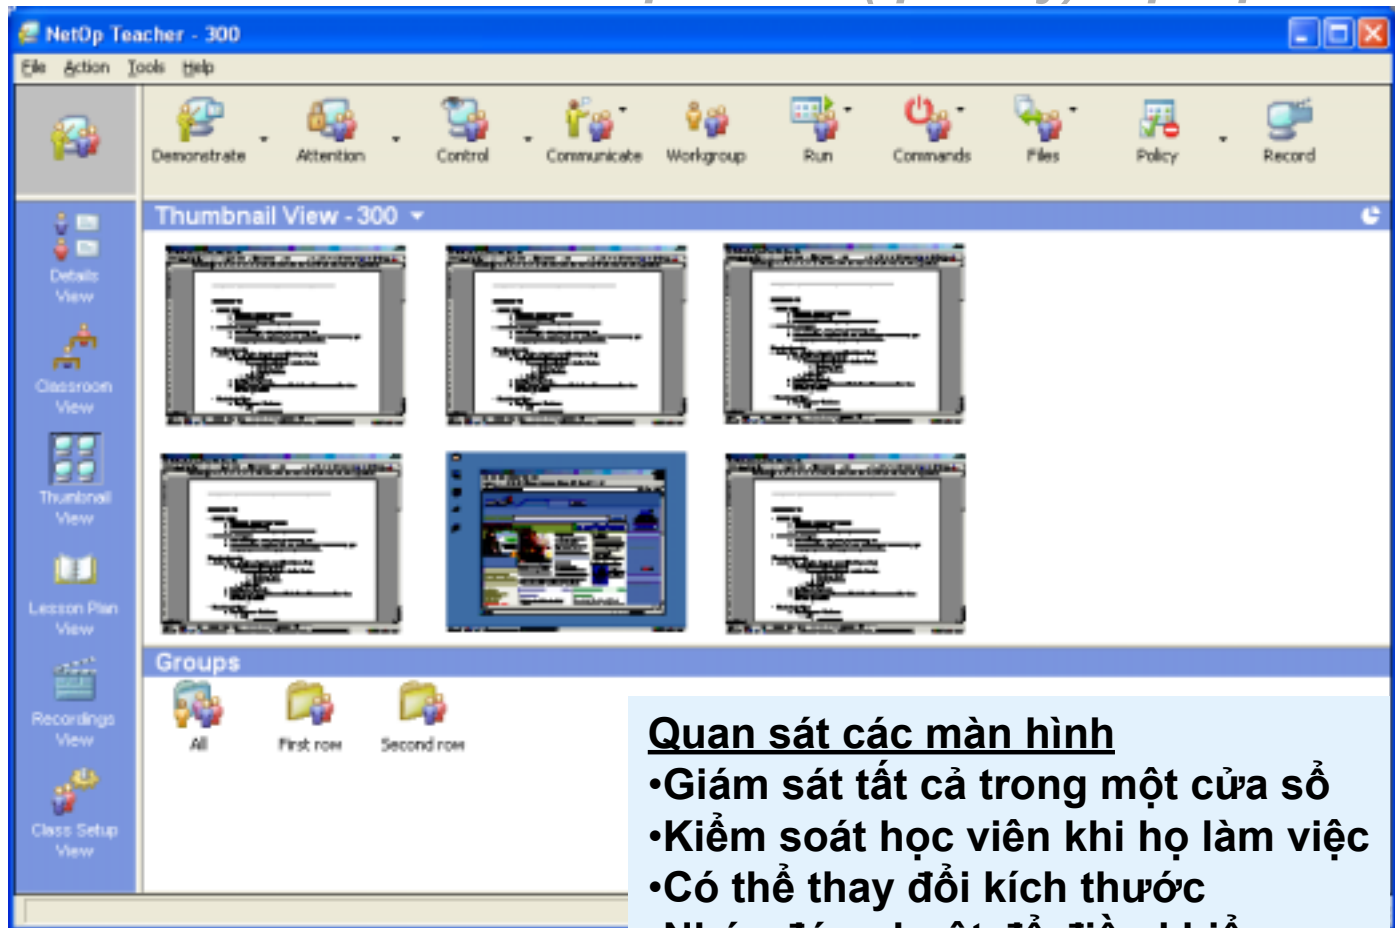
NetOp Teacher - 300

File Action Tools Help

Demonstrate Attention Control Communicate Workgroup Run Commands Files Policy Record

Thumbnail View - 300

Details View

Classroom View

Thumbnail View

Lesson Plan View

Recordings View

Class Setup View

Groups

All First row Second row

Quan sát các màn hình
•Giám sát tất cả trong một cửa sổ
•Kiểm soát học viên khi họ làm việc
•Có thể thay đổi kích thước
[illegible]